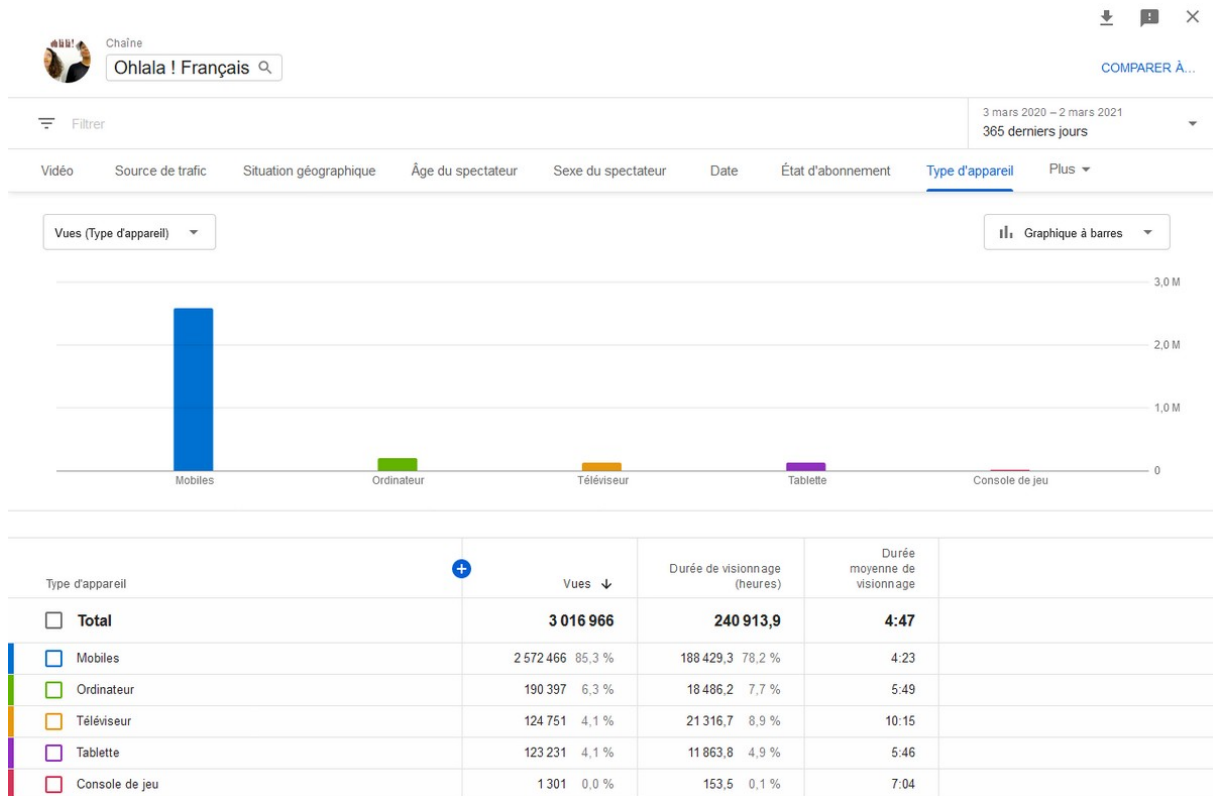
Chaîne
Ohlala ! Français

COMPARER À...

Filtrer

3 mars 2020 – 2 mars 2021
365 derniers jours

Vidéo | Source de trafic | Situation géographique | Âge du spectateur | Sexe du spectateur | Date | État d'abonnement | Type d'appareil | Plus

Vues (Type d'appareil)

Graphique à barres

3,0 M
2,0 M
1,0 M
0

Mobiles | Ordinateur | Téléviseur | Tablette | Console de jeu

| Type d'appareil | Vues | Durée de visionnage (heures) | Durée moyenne de visionnage |
|---|---|---|---|
| Total | 3 016 966 | 240 913,9 | 4:47 |
| Mobiles | 2 572 466 85,3 % | 188 429,3 78,2 % | 4:23 |
| Ordinateur | 190 397 6,3 % | 18 486,2 7,7 % | 5:49 |
| Téléviseur | 124 751 4,1 % | 21 316,7 8,9 % | 10:15 |
| Tablette | 123 231 4,1 % | 11 863,8 4,9 % | 5:46 |
| Console de jeu | 1 301 0,0 % | 153,5 0,1 % | 7:04 |